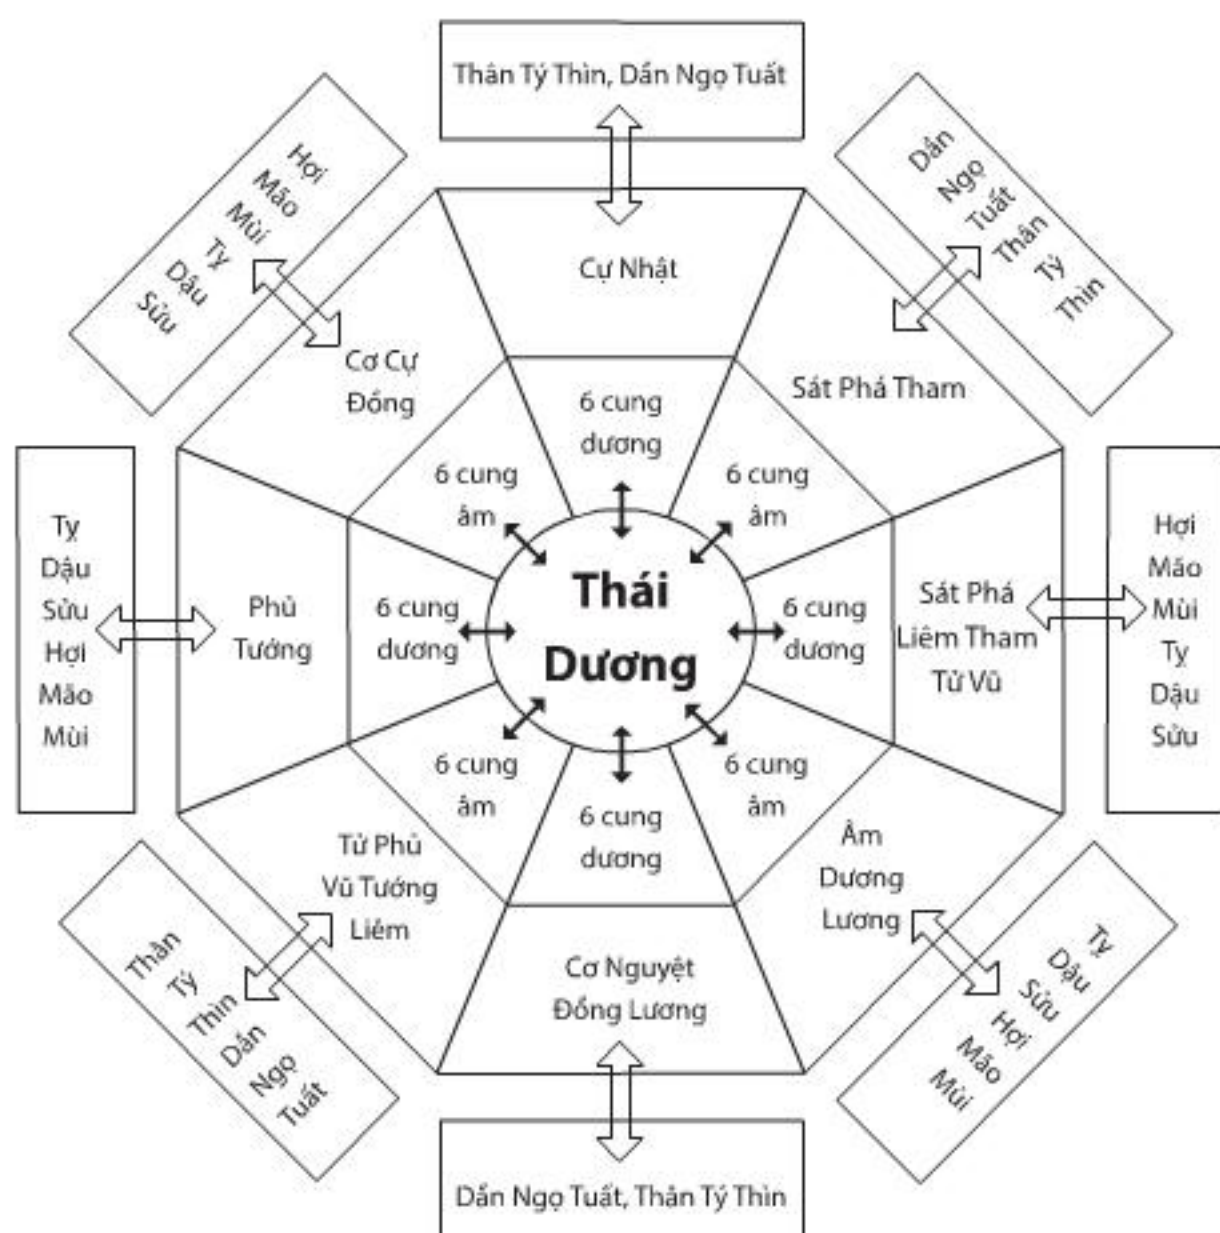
Thân Tý Thìn, Dần Ngọ Tuất

Hợi
Mão
Mùi
Tỵ
Dậu
Sửu

Dần
Ngọ
Tuất
Thân
Tý
Thìn

Cự Nhật

Cơ Cự
Đồng

Sát Phá Tham

6 cung
dương

6 cung
âm

6 cung
âm

Tỵ
Dậu
Sửu
Hợi
Mão
Mùi

Phủ
Tướng

6 cung
dương

Thái
Dương

6 cung
dương

Sát Phá
Liêm Tham
Tử Vũ

Hợi
Mão
Mùi
Tỵ
Dậu
Sửu

6 cung
âm

6 cung
âm

6 cung
dương

Tử Phủ
Vũ Tướng
Liêm

Âm
Dương
Lương

Thân
Tý
Thìn
Dần
Ngọ
Tuất

Cơ Nguyệt
Đồng Lương

Tỵ
Dậu
Sửu
Hợi
Mão
Mùi

Dần Ngọ Tuất, Thân Tý Thìn